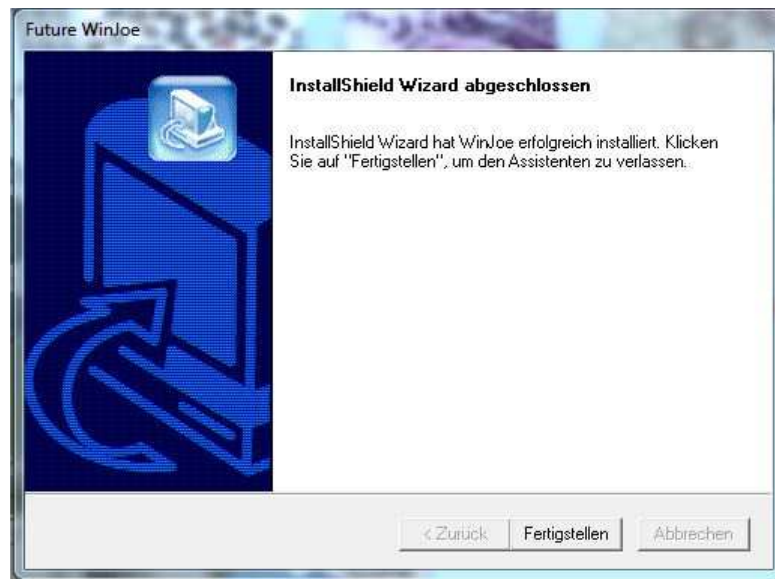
Future WinJoe

InstallShield Wizard abgeschlossen

InstallShield Wizard hat WinJoe erfolgreich installiert. Klicken Sie auf "Fertigstellen", um den Assistenten zu verlassen.

< Zurück

Fertigstellen

Abbrechen